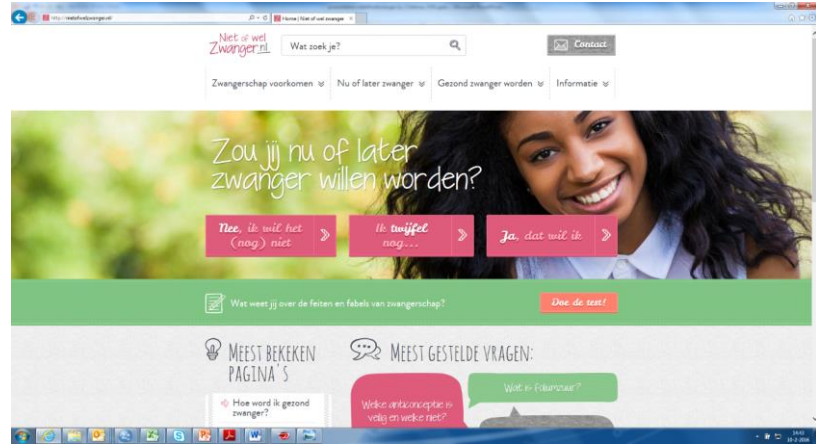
http://nietofwelzwanger.nl/

Home | Niet of wel zwanger

Niet of wel Zwanger.nl

Wat zoek je?

Contact

Zwangerschap voorkomen

Nu of later zwanger

Gezond zwanger worden

Informatie

Zou jij nu of later zwanger willen worden?

Nee, ik wil het (nog) niet

Ik twijfel nog...

Ja, dat wil ik

Wat weet jij over de feiten en fabels van zwangerschap?

Doe de test!

MEEST BEKEKEN PAGINA'S

Hoe word ik gezond zwanger?

MEEST GESTELDE VRAGEN:

Welke anticonceptie is veilig en welke niet?

Wat is Foliumzuur?

14:43
10-2-2016